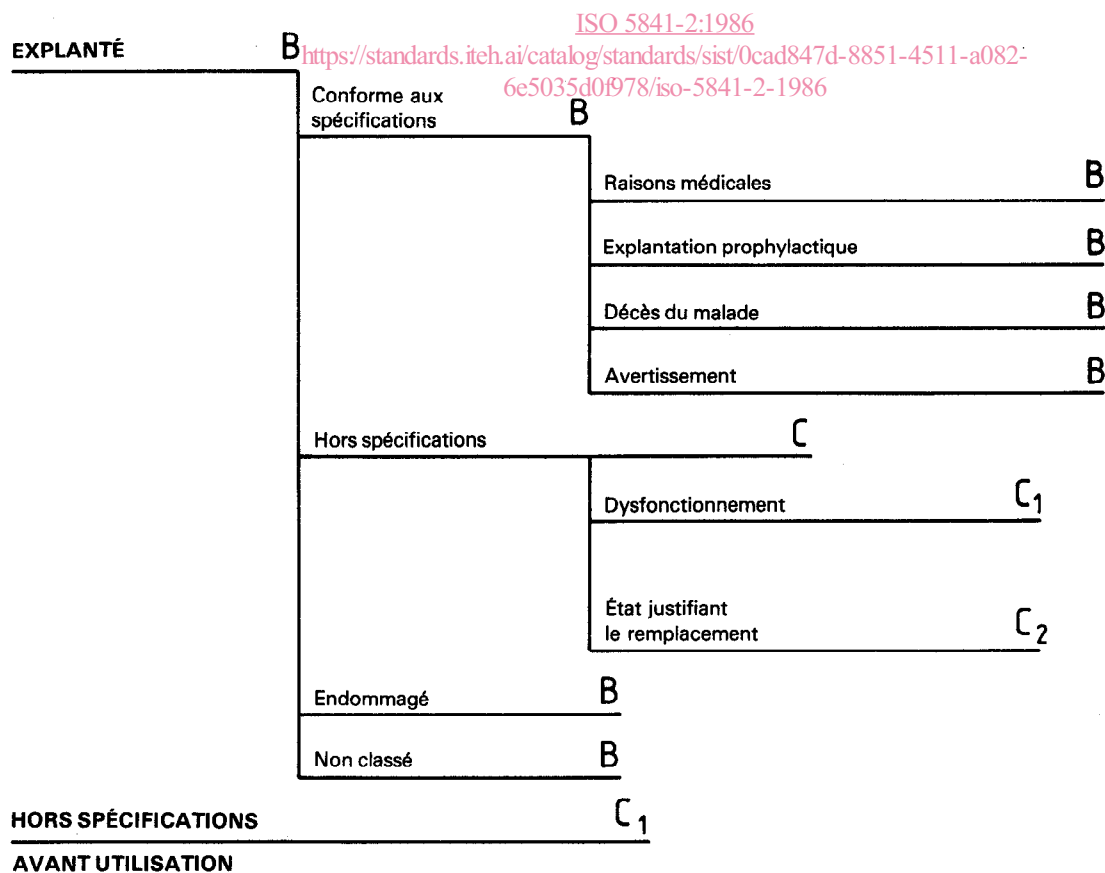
ISO 5841-2:1986
https://standards.iteh.ai/catalog/standards/sist/0cad847d-8851-4511-a082-6e5035d0f978/iso-5841-2-1986

EXPLANTÉ B

Conforme aux spécifications B

Raisons médicales B

Explantation prophylactique B

Décès du malade B

Avertissement B

Hors spécifications C

Dysfonctionnement $C_1$

État justifiant le remplacement $C_2$

Endommagé B

Non classé B

HORS SPÉCIFICATIONS $C_1$

AVANT UTILISATION